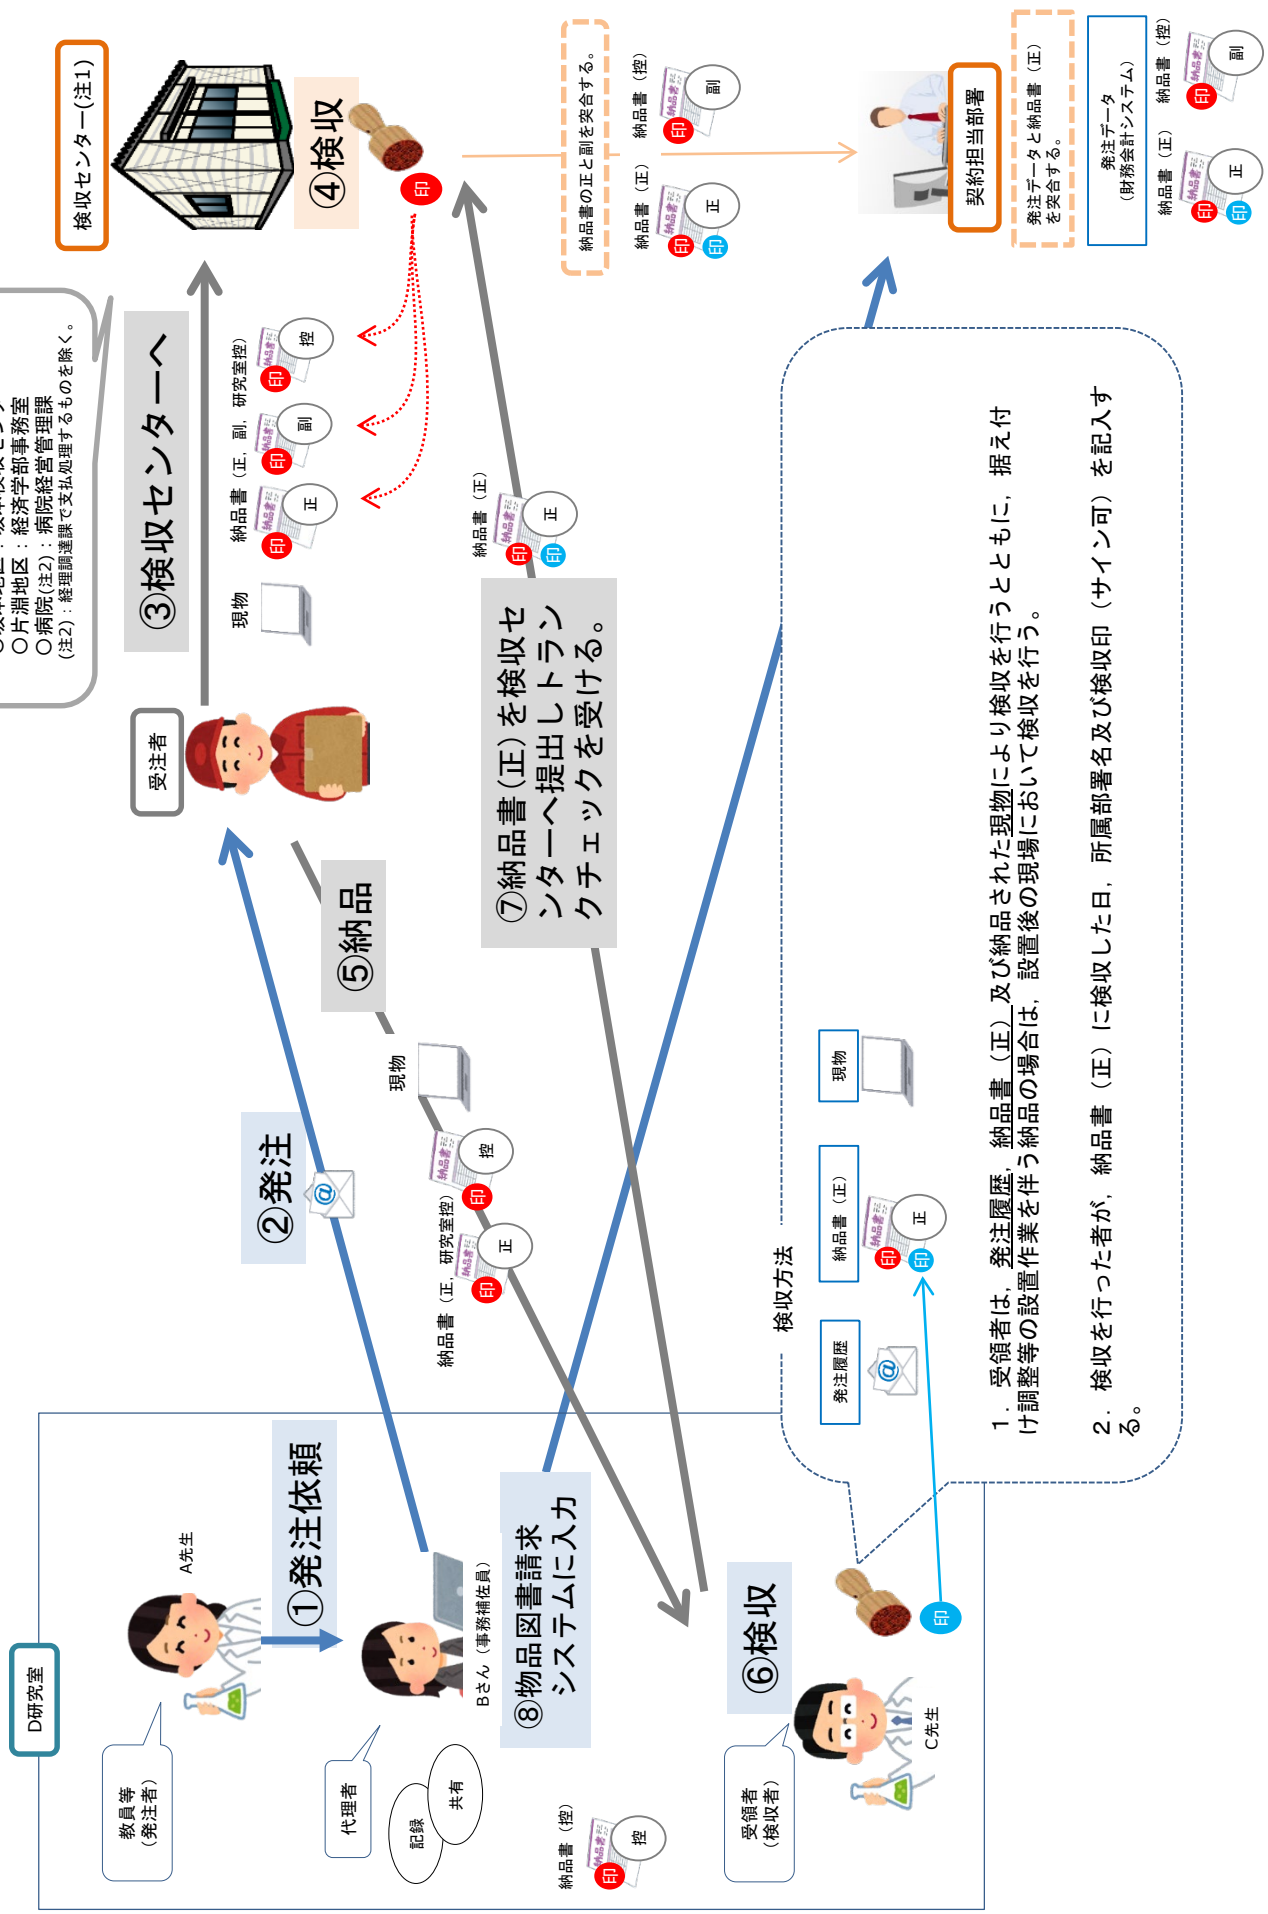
検収センター(注1)

④検収

印

納品書の正と副を突合する。

納品書（控）

副

印

納品書（正）

正

印

印

契約担当部署

発注データと納品書（正）を突合する。

発注データ（財務会計システム）

納品書（控）

副

印

納品書（正）

正

印

印

○片淵地区：経済学部事務室
○病院(注2)：病院経営管理課
(注2)：経理調達課で支払処理するものを除く。

③検収センターへ

現物

納品書（正，副，研究室控）

正

副

控

印

印

印

受注者

納品書（正）

正

印

印

⑦納品書（正）を検収センターへ提出しトランクチェックを受ける。

⑤納品

現物

納品書（正，研究室控）

正

控

印

印

②発注

検収方法

発注履歴

納品書（正）

正

印

印

現物

1．受領者は，発注履歴，納品書（正）及び納品された現物により検収を行うとともに，据え付け調整等の設置作業を伴う納品の場合は，設置後の現場において検収を行う。

2．検収を行った者が，納品書（正）に検収した日，所属部署名及び検収印（サイン可）を記入する。

D研究室

A先生

①発注依頼

Bさん（事務補佐員）

⑧物品図書請求システムに入力

⑥検収

印

C先生

教員等（発注者）

代理者

記録

共有

受領者（検収者）

納品書（控）

控

印